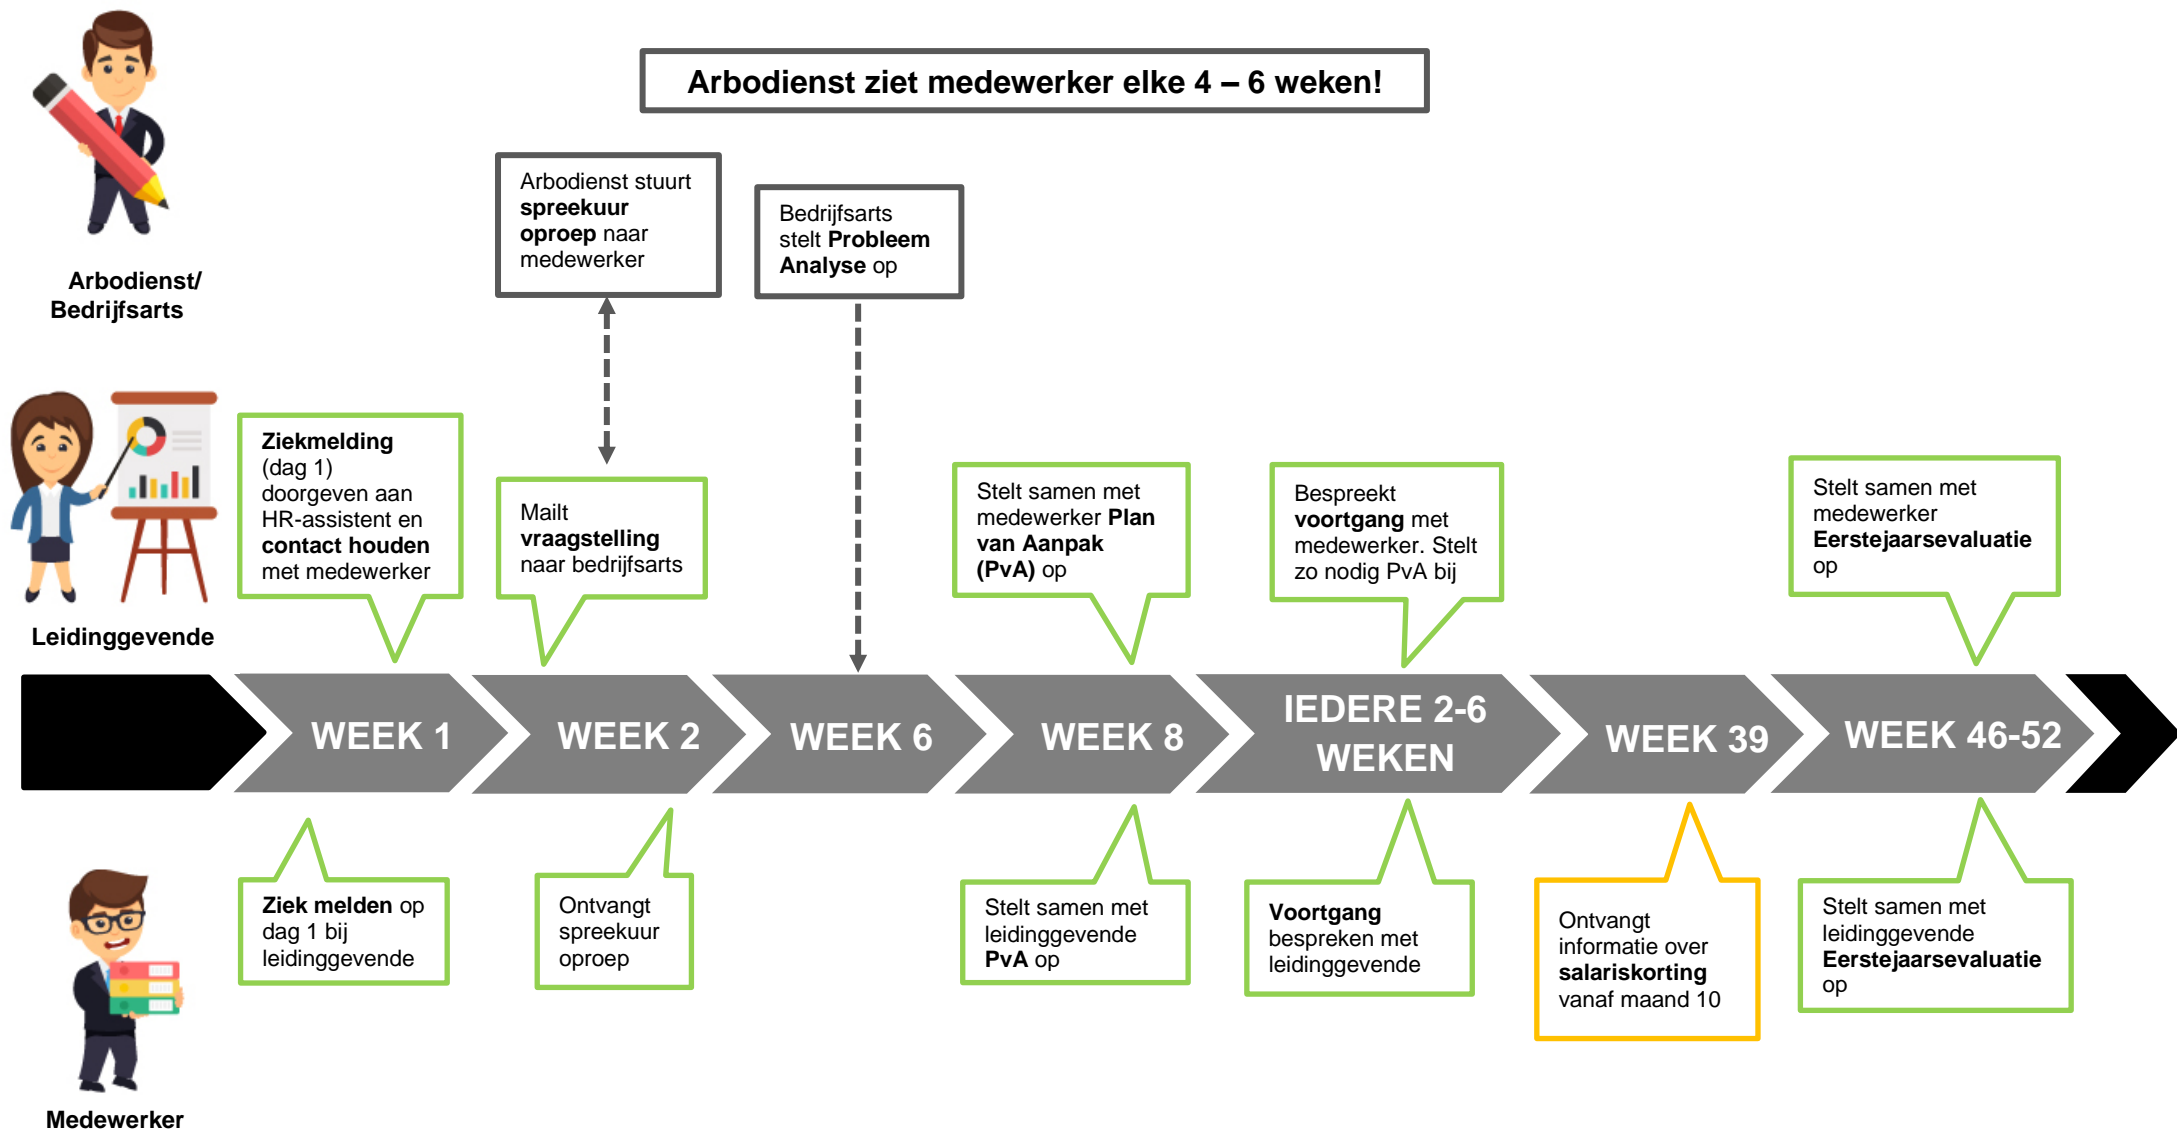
Arbodienst ziet medewerker elke 4 – 6 weken!

Arbodienst/ Bedrijfsarts

Arbodienst stuurt spreekuur oproep naar medewerker

Bedrijfsarts stelt Probleem Analyse op

Leidinggevende

Ziekmelding (dag 1) doorgeven aan HR-assistent en contact houden met medewerker

Mailt vraagstelling naar bedrijfsarts

Stelt samen met medewerker Plan van Aanpak (PvA) op

Bespreekt voortgang met medewerker. Stelt zo nodig PvA bij

Stelt samen met medewerker Eerstejaarsevaluatie op

WEEK 1

WEEK 2

WEEK 6

WEEK 8

IEDERE 2-6 WEKEN

WEEK 39

WEEK 46-52

Medewerker

Ziek melden op dag 1 bij leidinggevende

Ontvangt spreekuur oproep

Stelt samen met leidinggevende PvA op

Voortgang bespreken met leidinggevende

Ontvangt informatie over salariskorting vanaf maand 10

Stelt samen met leidinggevende Eerstejaarsevaluatie op